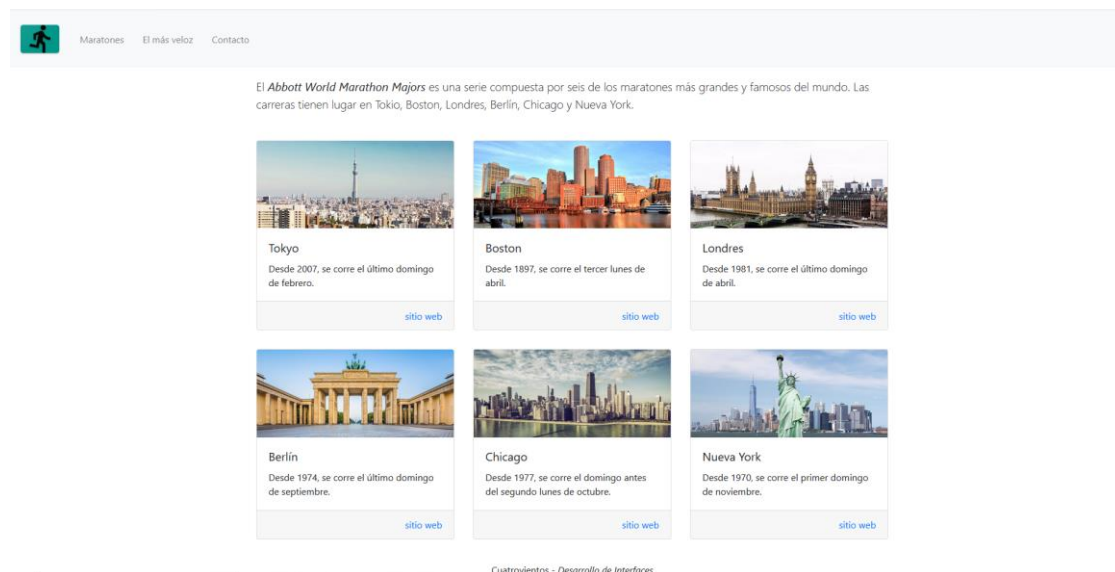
Maratones El más veloz Contacto

El *Abbott World Marathon Majors* es una serie compuesta por seis de los maratones más grandes y famosos del mundo. Las carreras tienen lugar en Tokio, Boston, Londres, Berlín, Chicago y Nueva York.

Tokyo

Desde 2007, se corre el último domingo de febrero.

sitio web

Boston

Desde 1897, se corre el tercer lunes de abril.

sitio web

Londres

Desde 1981, se corre el último domingo de abril.

sitio web

Berlín

Desde 1974, se corre el último domingo de septiembre.

sitio web

Chicago

Desde 1977, se corre el domingo antes del segundo lunes de octubre.

sitio web

Nueva York

Desde 1970, se corre el primer domingo de noviembre.

sitio web

Cuatrovientos - *Desarrollo de Interfaces*